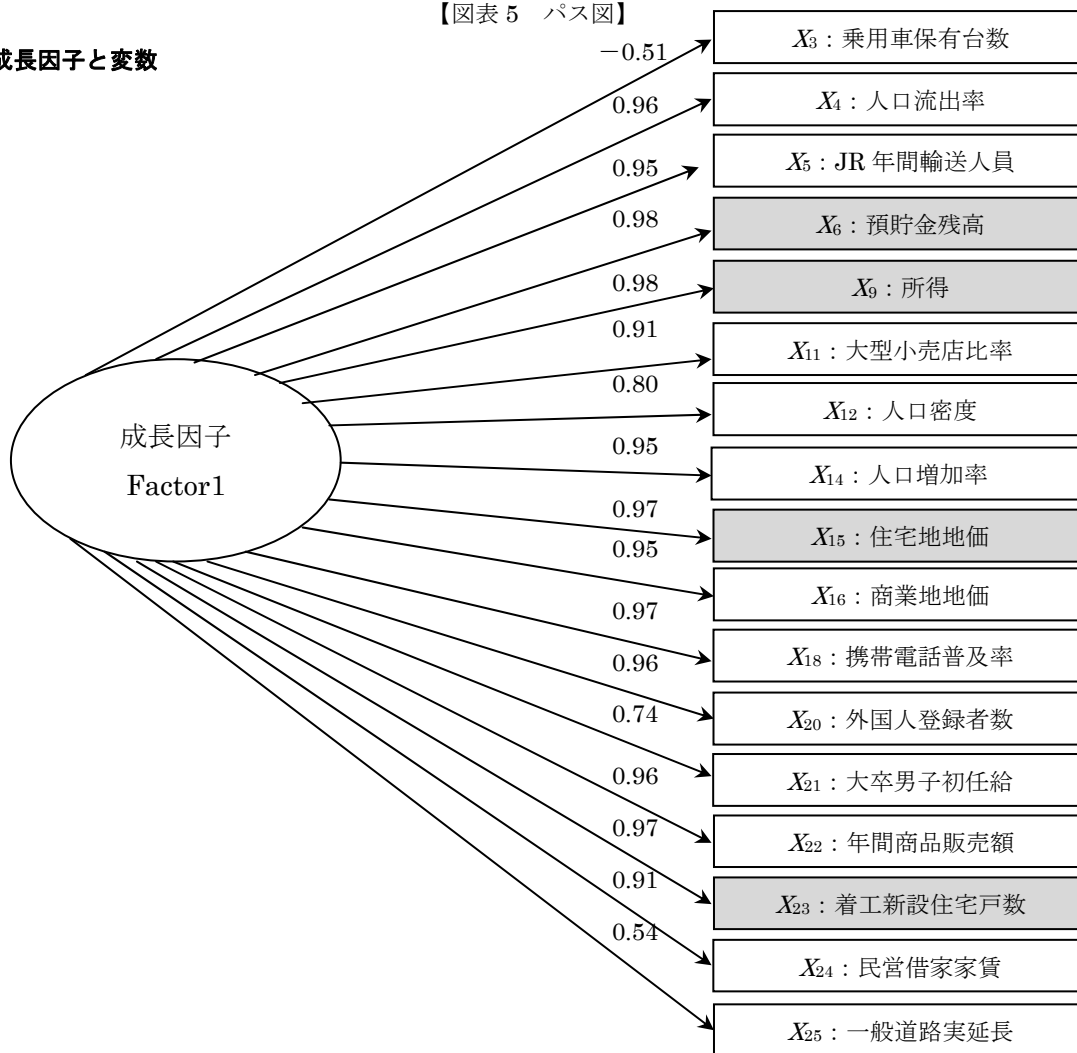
【図表 5 パス図】

成長因子と変数

成長因子
Factor1

−0.51
0.96
0.95
0.98
0.98
0.91
0.80
0.95
0.97
0.95
0.97
0.96
0.74
0.96
0.97
0.91
0.54

$X_3$：乗用車保有台数
$X_4$：人口流出率
$X_5$：JR 年間輸送人員
$X_6$：預貯金残高
$X_9$：所得
$X_{11}$：大型小売店比率
$X_{12}$：人口密度
$X_{14}$：人口増加率
$X_{15}$：住宅地地価
$X_{16}$：商業地地価
$X_{18}$：携帯電話普及率
$X_{20}$：外国人登録者数
$X_{21}$：大卒男子初任給
$X_{22}$：年間商品販売額
$X_{23}$：着工新設住宅戸数
$X_{24}$：民営借家家賃
$X_{25}$：一般道路実延長